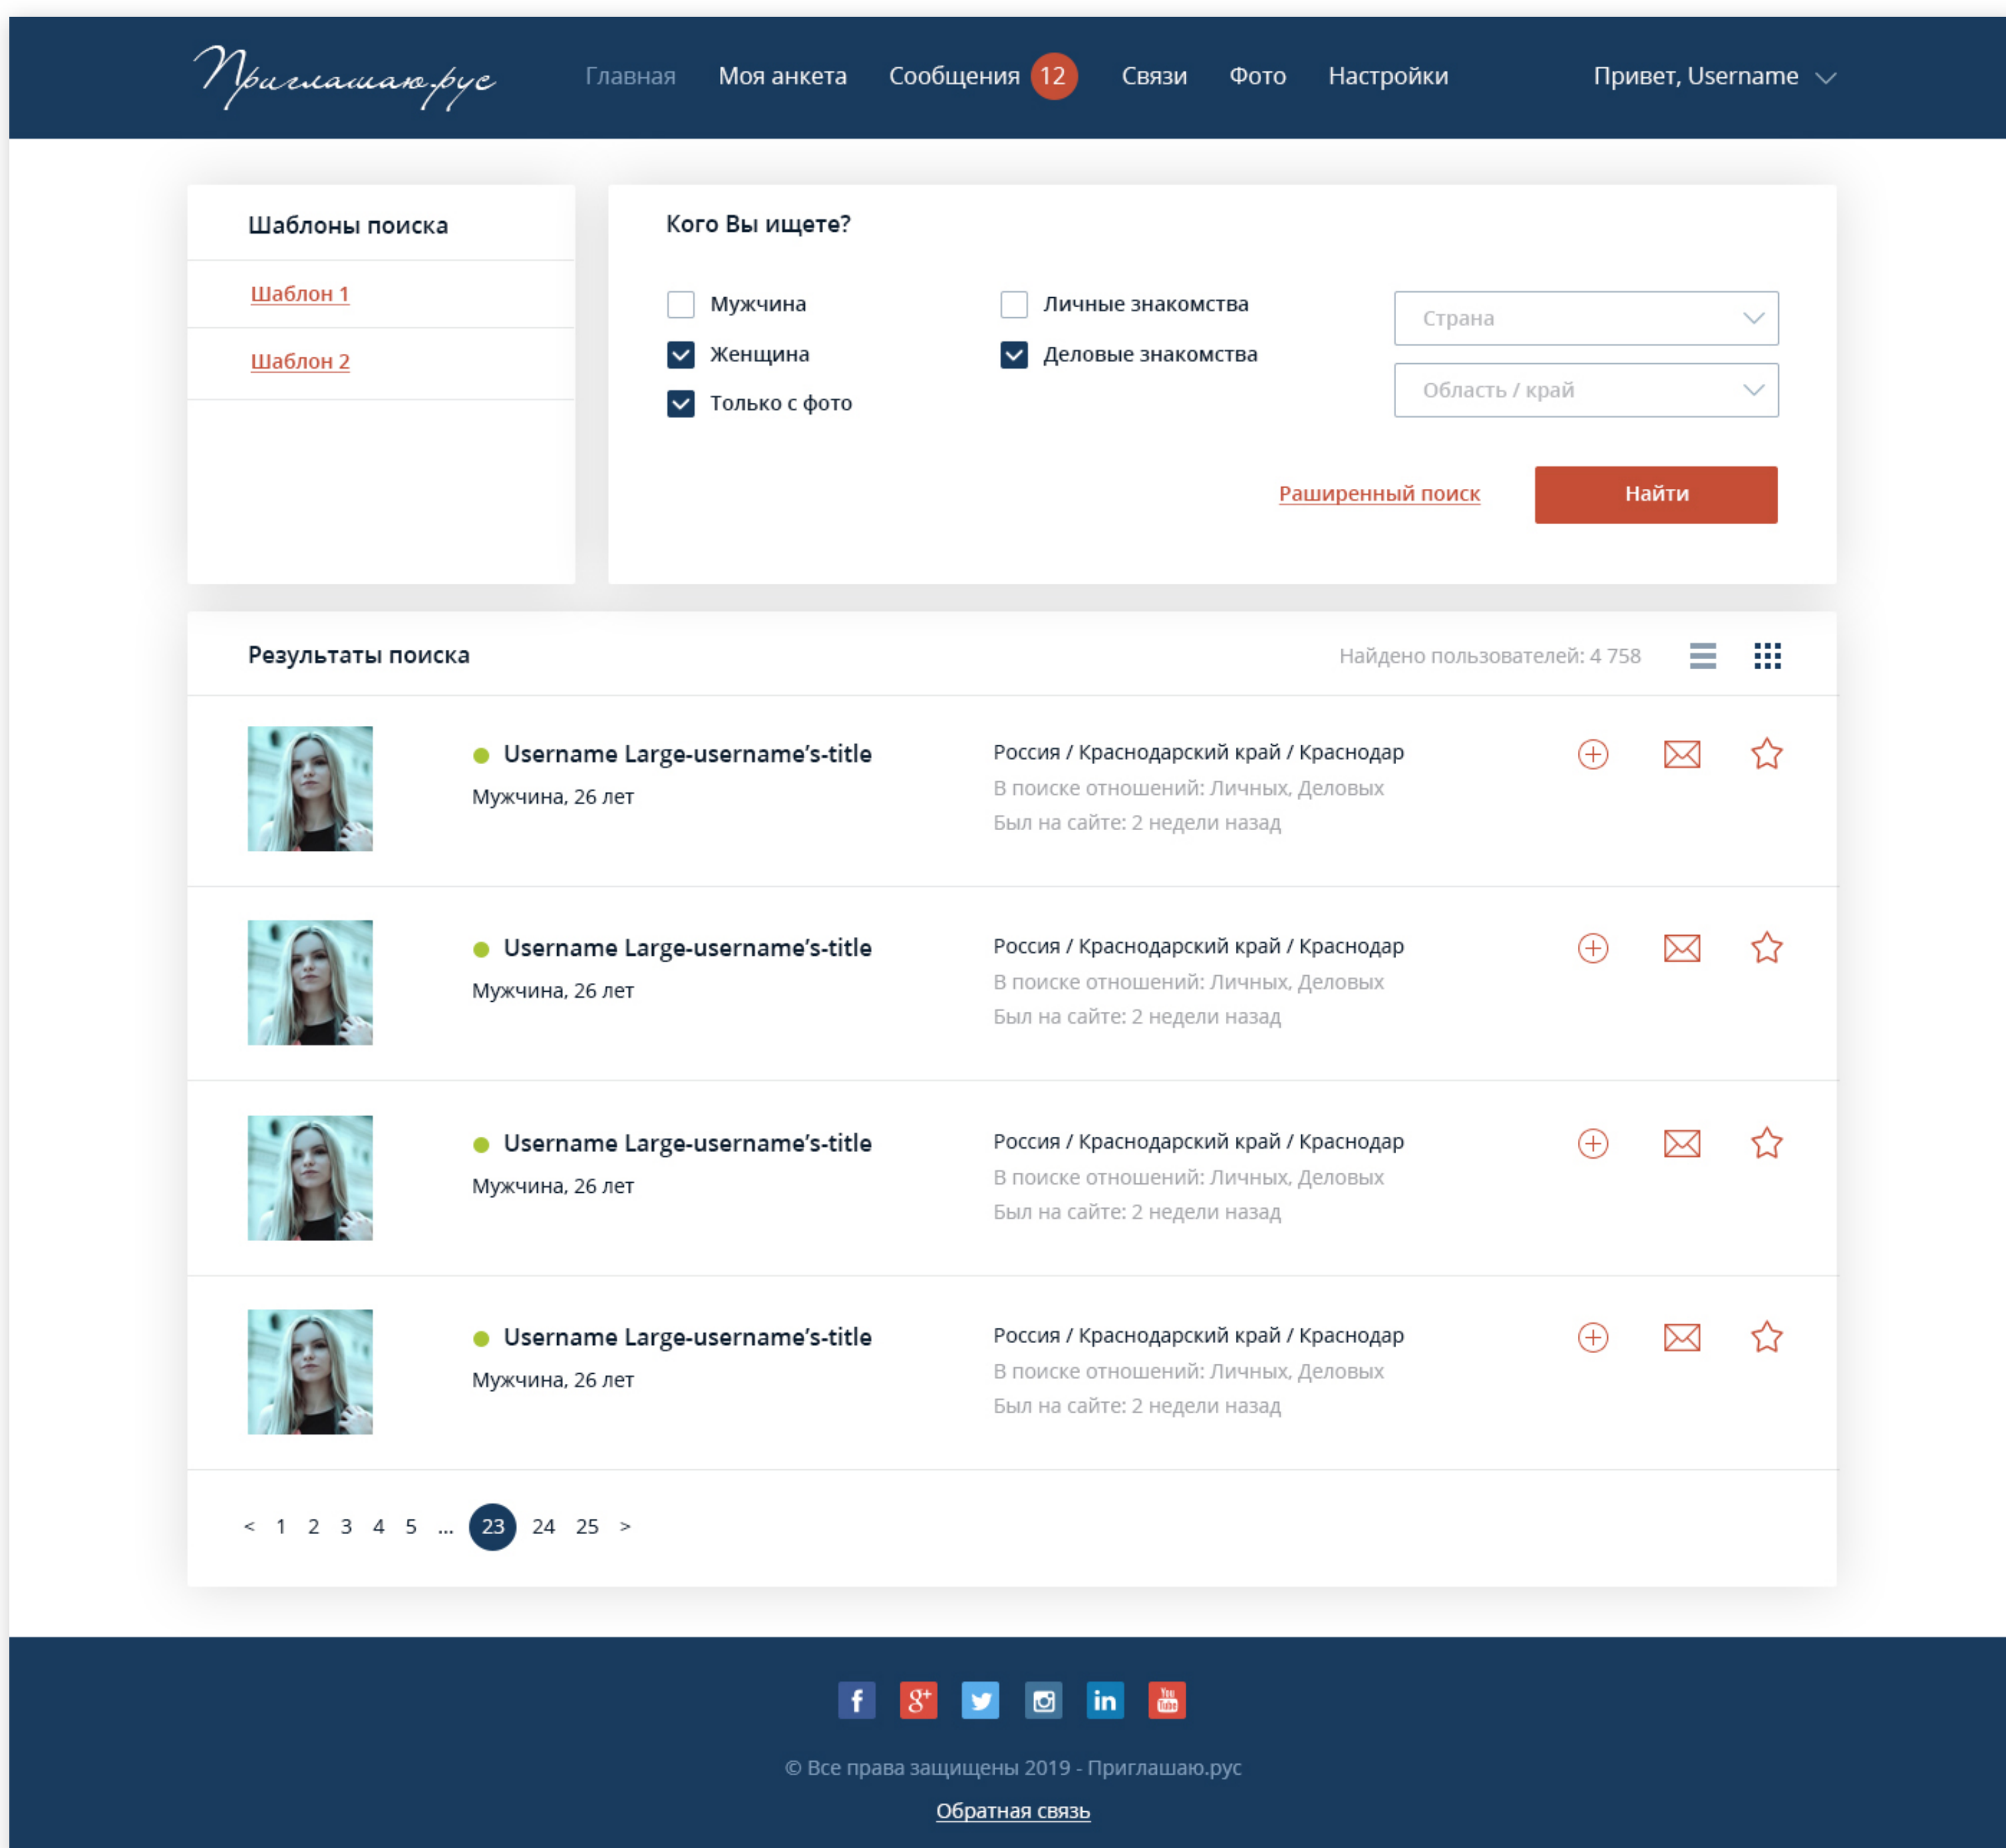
Приглашаю.рус

Главная Моя анкета Сообщения 12 Связи Фото Настройки Привет, Username

Шаблоны поиска

Шаблон 1

Шаблон 2

Кого Вы ищете?

Мужчина
Женщина
Только с фото

Личные знакомства
Деловые знакомства

Страна
Область / край

Расширенный поиск
Найти

Результаты поиска
Найдено пользователей: 4 758

Username Large-username's-title
Мужчина, 26 лет
Россия / Краснодарский край / Краснодар
В поиске отношений: Личных, Деловых
Был на сайте: 2 недели назад

Username Large-username's-title
Мужчина, 26 лет
Россия / Краснодарский край / Краснодар
В поиске отношений: Личных, Деловых
Был на сайте: 2 недели назад

Username Large-username's-title
Мужчина, 26 лет
Россия / Краснодарский край / Краснодар
В поиске отношений: Личных, Деловых
Был на сайте: 2 недели назад

Username Large-username's-title
Мужчина, 26 лет
Россия / Краснодарский край / Краснодар
В поиске отношений: Личных, Деловых
Был на сайте: 2 недели назад

< 1 2 3 4 5 ... 23 24 25 >

© Все права защищены 2019 - Приглашаю.рус

Обратная связь